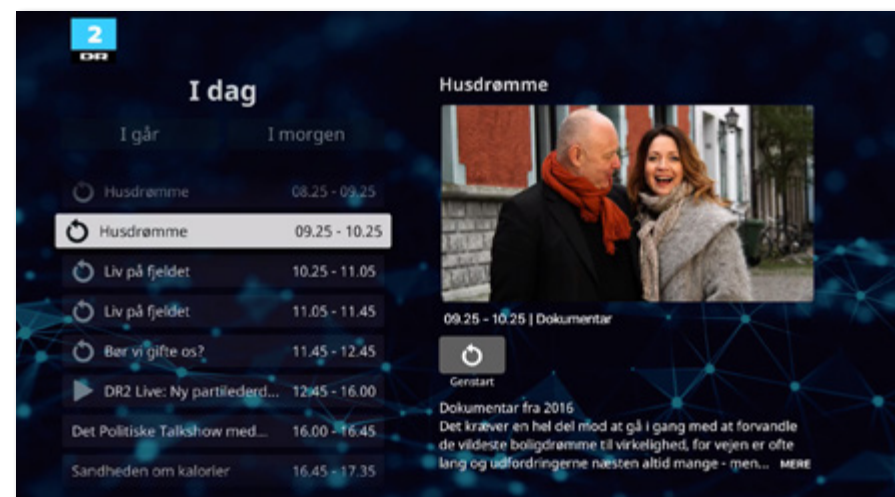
2
DR

I dag

I går

I morgen

Husdrømme 08.25 - 09.25

Husdrømme 09.25 - 10.25

Liv på fjeldet 10.25 - 11.05

Liv på fjeldet 11.05 - 11.45

Bør vi gifte os? 11.45 - 12.45

DR2 Live: Ny partilederd... 12.45 - 16.00

Det Politiske Talkshow med... 16.00 - 16.45

Sandheden om kalorier 16.45 - 17.35

Husdrømme

09.25 - 10.25 | Dokumentar

Genstart

Dokumentar fra 2016
Det kræver en hel del mod at gå i gang med at forvandle de vildeste boligdrømme til virkelighed, for vejen er ofte lang og udfordringerne næsten altid mange - men... MERE